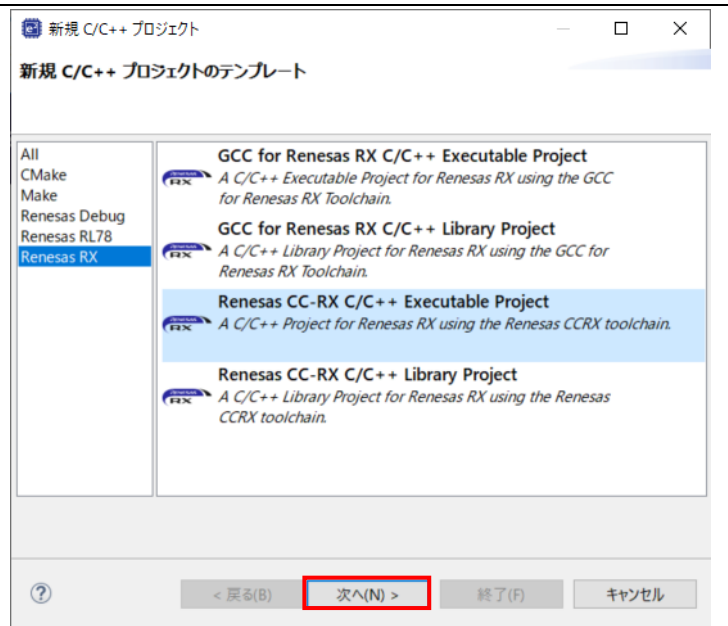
新規 C/C++ プロジェクト

新規 C/C++ プロジェクトのテンプレート

All
CMake
Make
Renesas Debug
Renesas RL78
Renesas RX

GCC for Renesas RX C/C++ Executable Project
RX
A C/C++ Executable Project for Renesas RX using the GCC for Renesas RX Toolchain.

GCC for Renesas RX C/C++ Library Project
RX
A C/C++ Library Project for Renesas RX using the GCC for Renesas RX Toolchain.

Renesas CC-RX C/C++ Executable Project
RX
A C/C++ Project for Renesas RX using the Renesas CCRX toolchain.

Renesas CC-RX C/C++ Library Project
RX
A C/C++ Library Project for Renesas RX using the Renesas CCRX toolchain.

?

< 戻る(B)

次へ(N) >

終了(F)

キャンセル